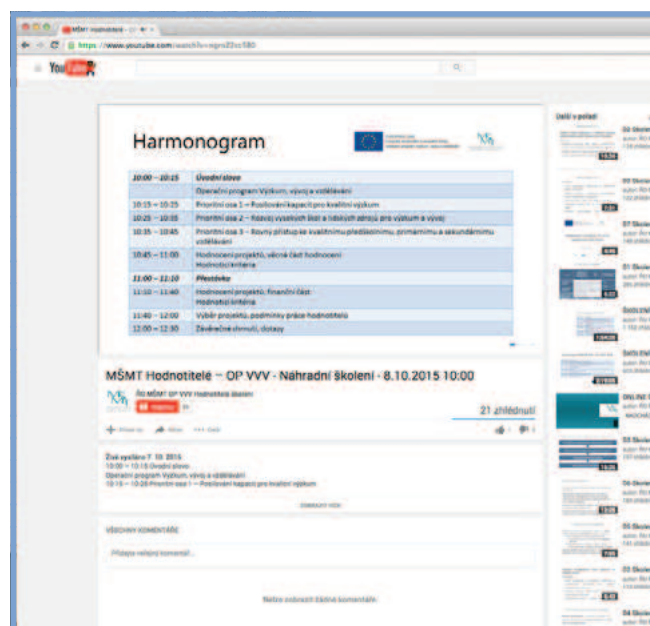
MŠMT Hodnotitelé
https://www.youtube.com/watch?v=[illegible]

YouTube

Harmonogram

| 10:00 – 10:15 | Úvodní slovo |
|---|---|
| | Operační program Výzkum, vývoj a vzdělávání |
| 10:15 – 10:25 | Prioritní osa 1 – Posilování kapacit pro kvalitní výzkum |
| 10:25 – 10:35 | Prioritní osa 2 – Rozvoj vysokých škol a lidských zdrojů pro výzkum a vývoj |
| 10:35 – 10:45 | Prioritní osa 3 – Rovný přístup ke kvalitnímu předškolnímu, primárnímu a sekundárnímu vzdělávání |
| 10:45 – 11:00 | Hodnocení projektů, věcná část hodnocení Hodnoticí kritéria |
| 11:00 – 11:10 | Přestávka |
| 11:10 – 11:40 | Hodnocení projektů, finanční část. Hodnoticí kritéria |
| 11:40 – 12:00 | Výběr projektů, podmínky práce hodnotitele |
| 12:00 – 12:30 | Závěrečné shrnutí, dotazy |

MŠMT Hodnotitelé – OP VVV - Náhradní školení - 8.10.2015 10:00

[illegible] MŠMT OP VVV Hodnotitelé školení
Odebírat
21 zhlédnutí

Živé vysílání 7. 10. 2015
10:00 – 10:15 Úvodní slovo
Operační program Výzkum, vývoj a vzdělávání
10:15 – 10:25 Prioritní osa 1 – Posilování kapacit pro kvalitní výzkum

ZOBRAZIT VÍCE

VŠECHNY KOMENTÁŘE

Přidejte veřejný komentář...

Nebyly nalezeny žádné komentáře.

Další v pořadí

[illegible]